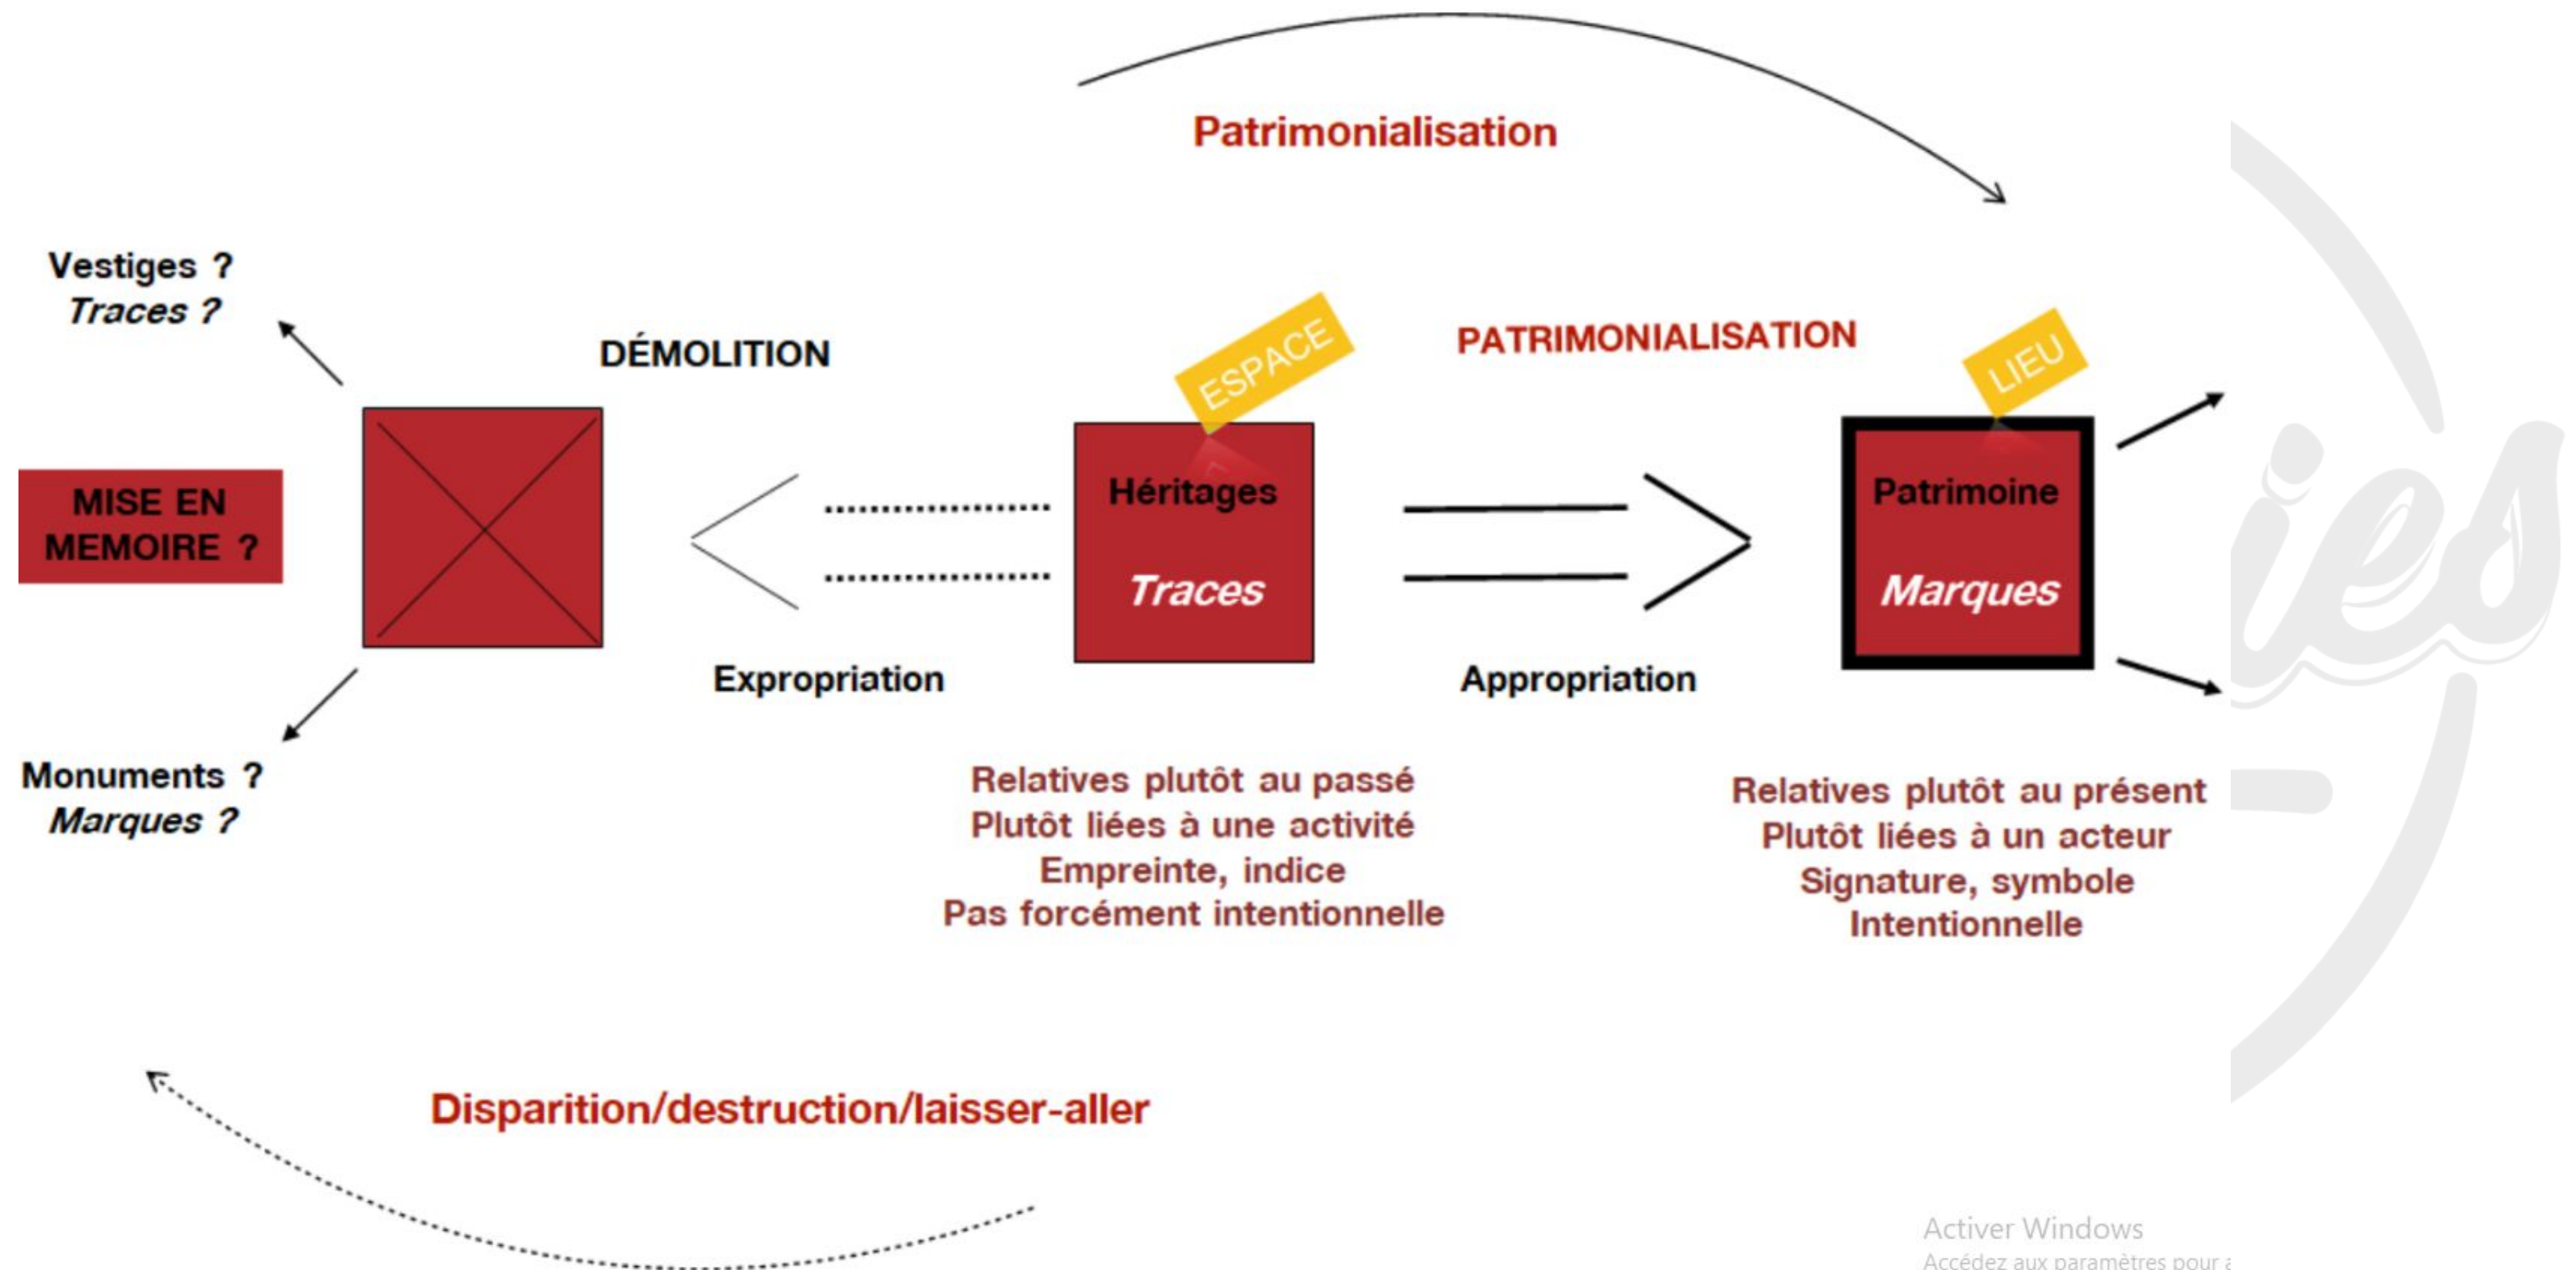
Patrimonialisation

Vestiges ?
Traces ?

DÉMOLITION

ESPACE

PATRIMONIALISATION

LIEU

MISE EN MEMOIRE ?

Héritages
Traces

Patrimoine
Marques

Expropriation

Appropriation

Monuments ?
Marques ?

Relatives plutôt au passé
Plutôt liées à une activité
Empreinte, indice
Pas forcément intentionnelle

Relatives plutôt au présent
Plutôt liées à un acteur
Signature, symbole
Intentionnelle

Disparition/destruction/laisser-aller

Activer Windows
Accédez aux paramètres pour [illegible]